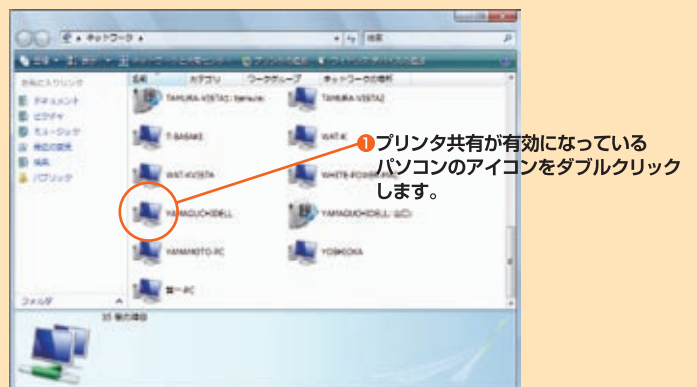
ネットワーク

検索

名前　カテゴリ　ワークグループ　ネットワークの場所

お気に入りリンク
ドキュメント
ピクチャ
ミュージック
最近の変更
検索
パブリック

TAMURA-VISTA3 (tamura)
TAMURA-VISTA2
T-BABA63
WAT-K
WAT-KVISTA
WHITE-POWER
YAMAGUCHIDELL
YAMAGUCHIDELL (山口)
YAMAMOTO-PC
YOSHIOKA
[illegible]-PC

フォルダ

35 個の項目

❶プリンタ共有が有効になっているパソコンのアイコンをダブルクリックします。